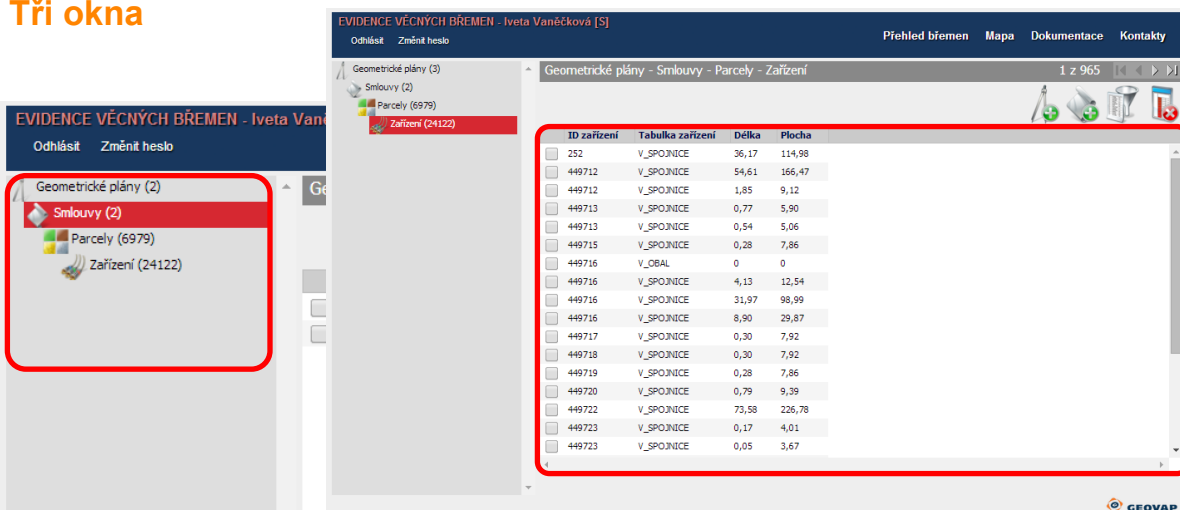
Tři okna

EVIDENCE VĚCNÝCH BŘEMEN - Iveta Vaně

Odhlásit Změnit heslo

Geometrické plány (2)
Smlouvy (2)
Parcely (6979)
Zařízení (24122)

Ge

EVIDENCE VĚCNÝCH BŘEMEN - Iveta Vaněčková [S]

Odhlásit Změnit heslo

Přehled břemen Mapa Dokumentace Kontakty

Geometrické plány (3)
Smlouvy (2)
Parcely (6979)
Zařízení (24122)

Geometrické plány - Smlouvy - Parcely - Zařízení

1 z 965

| ID zařízení | Tabulka zařízení | Délka | Plocha |
|---|---|---|---|
| 252 | V_SPOJNICE | 36,17 | 114,98 |
| 449712 | V_SPOJNICE | 54,61 | 166,47 |
| 449712 | V_SPOJNICE | 1,85 | 9,12 |
| 449713 | V_SPOJNICE | 0,77 | 5,90 |
| 449713 | V_SPOJNICE | 0,54 | 5,06 |
| 449715 | V_SPOJNICE | 0,28 | 7,86 |
| 449716 | V_OBAL | 0 | 0 |
| 449716 | V_SPOJNICE | 4,13 | 12,54 |
| 449716 | V_SPOJNICE | 31,97 | 98,99 |
| 449716 | V_SPOJNICE | 8,90 | 29,87 |
| 449717 | V_SPOJNICE | 0,30 | 7,92 |
| 449718 | V_SPOJNICE | 0,30 | 7,92 |
| 449719 | V_SPOJNICE | 0,28 | 7,86 |
| 449720 | V_SPOJNICE | 0,79 | 9,39 |
| 449722 | V_SPOJNICE | 73,58 | 226,78 |
| 449723 | V_SPOJNICE | 0,17 | 4,01 |
| 449723 | V_SPOJNICE | 0,05 | 3,67 |

GEOVAP